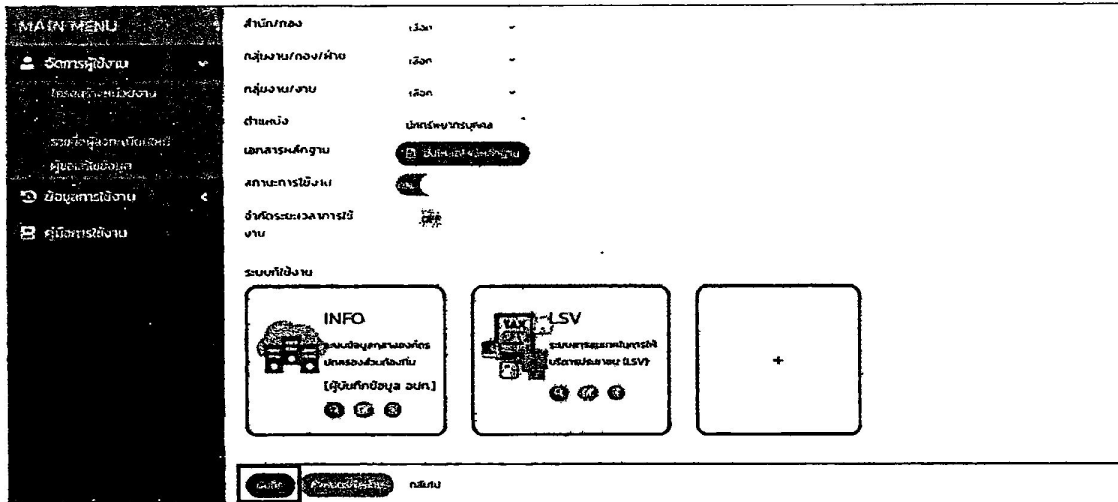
MAIN MENU
จัดการผู้ใช้งาน
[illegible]
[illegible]
รายชื่อผู้ลงทะเบียนใหม่
ผู้ดูแลข้อมูล
ข้อมูลการใช้งาน
คู่มือการใช้งาน

สำนัก/กอง เลือก
กลุ่มงาน/กอง/ฝ่าย เลือก
กลุ่มงาน/งาน เลือก
ตำแหน่ง นักทรัพยากรบุคคล
เอกสารหลักฐาน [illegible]
สถานะการใช้งาน
จำกัดระยะเวลาการใช้งาน

ระบบที่ใช้งาน

INFO
ระบบข้อมูลกลางองค์กรปกครองส่วนท้องถิ่น
[ผู้บันทึกข้อมูล อปท.]

LSV
ระบบการสนับสนุนการให้บริการประชาชน (LSV)

+

บันทึก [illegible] กลับ